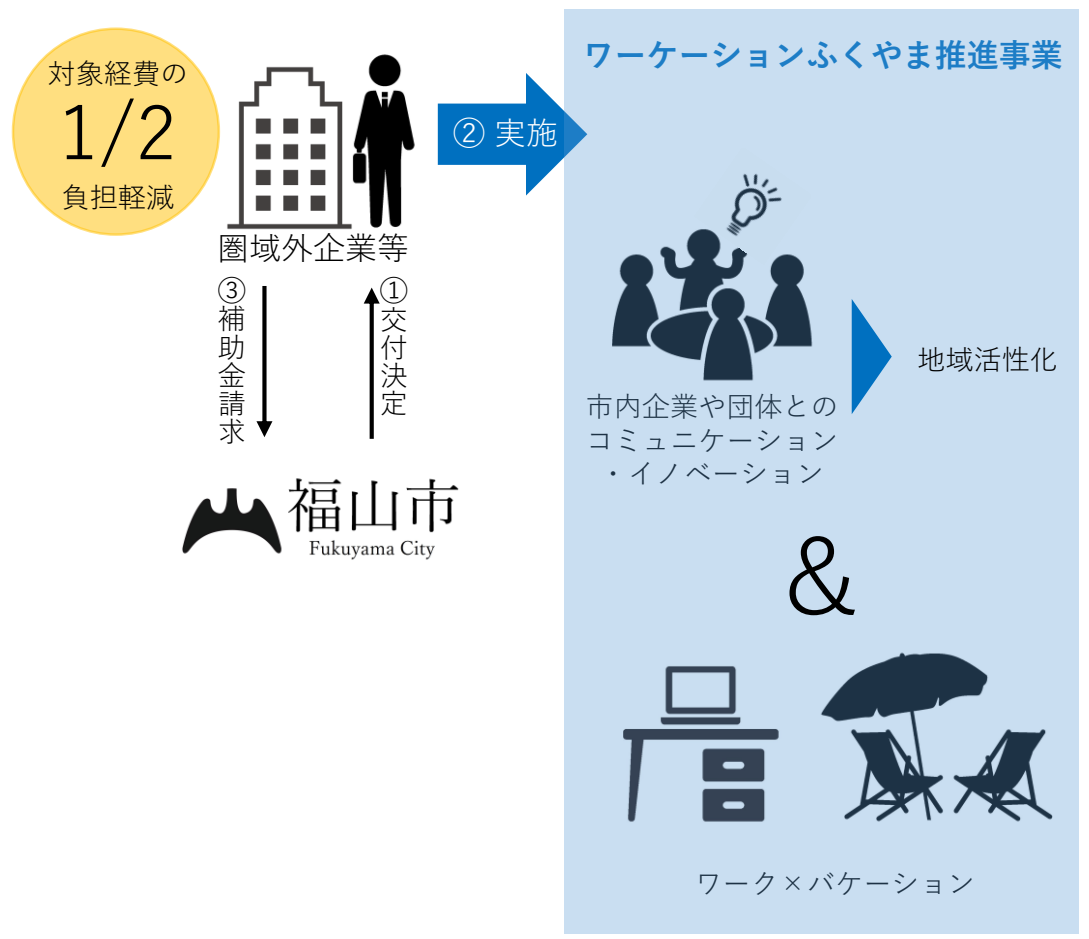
対象経費の
1/2
負担軽減

圏域外企業等

② 実施

③ 補助金請求

① 交付決定

福山市
Fukuyama City

ワーケーションふくやま推進事業

市内企業や団体とのコミュニケーション・イノベーション

地域活性化

&

ワーク×バケーション